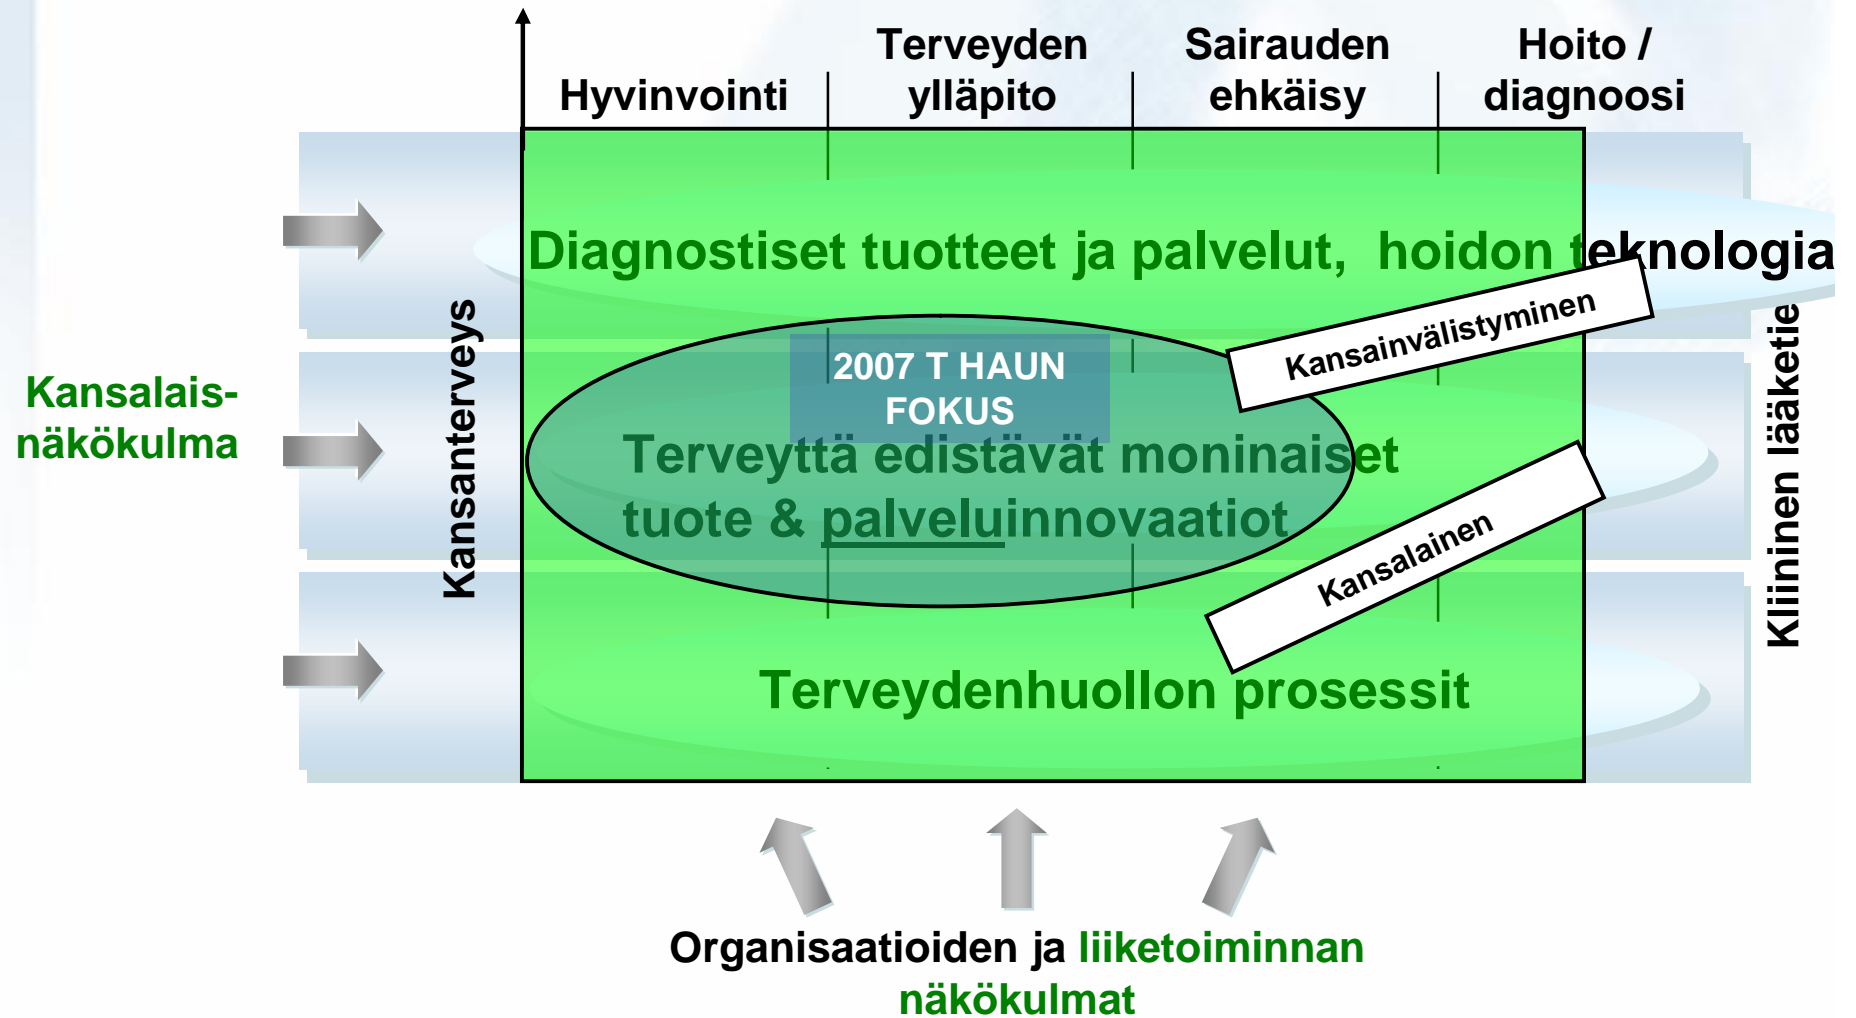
Hyvinvointi

Terveyden ylläpito

Sairauden ehkäisy

Hoito / diagnoosi

Diagnostiset tuotteet ja palvelut, hoidon teknologia

Kansainvälistyminen

2007 T HAUN FOKUS

Terveyttä edistävät moninaiset tuote & palveluinnovaatiot

Kansalainen

Terveydenhuollon prosessit

Kansalais-näkökulma

Kansanterveys

Kliininen lääketie

Organisaatioiden ja liiketoiminnan näkökulmat